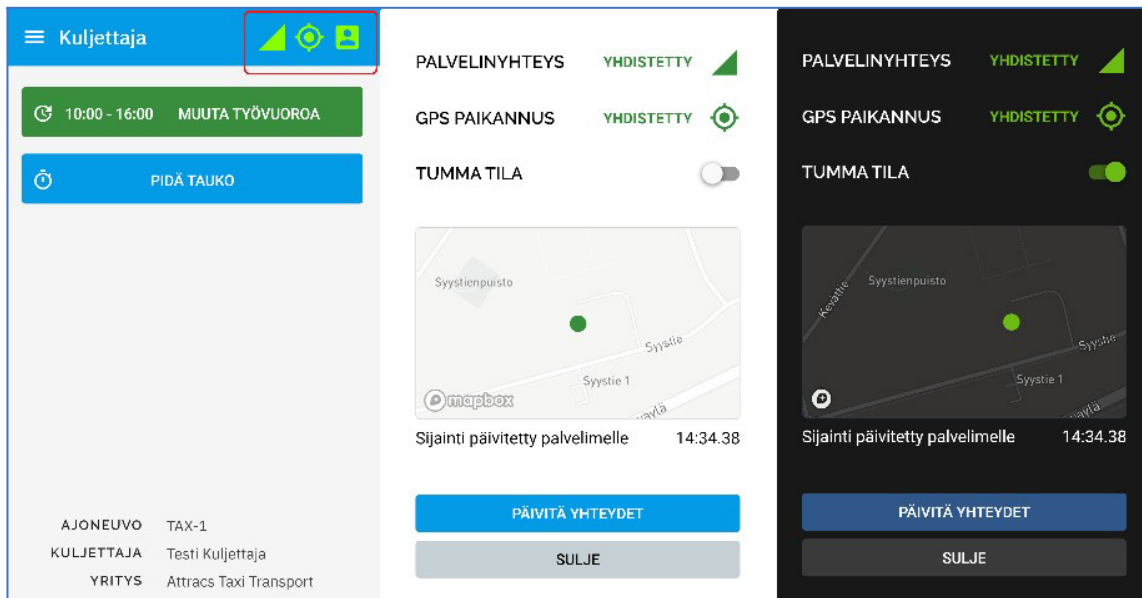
Kuljettaja

10:00 - 16:00 MUUTA TYÖVUOROA

PIDÄ TAUKO

AJONEUVO TAX-1
KULJETTAJA Testi Kuljettaja
YRITYS Attracs Taxi Transport

PALVELINYHTEYS YHDISTETTY

GPS PAIKANNUS YHDISTETTY

TUMMA TILA

Syystienpuisto
Syystie
Syystie 1
mapbox
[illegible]väylä

Sijainti päivitetty palvelimelle 14:34.38

PÄIVITÄ YHTEYDET

SULJE

PALVELINYHTEYS YHDISTETTY

GPS PAIKANNUS YHDISTETTY

TUMMA TILA

Kevättie
Syystienpuisto
Syystie
Syystie 1
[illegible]väylä

Sijainti päivitetty palvelimelle 14:34.38

PÄIVITÄ YHTEYDET

SULJE